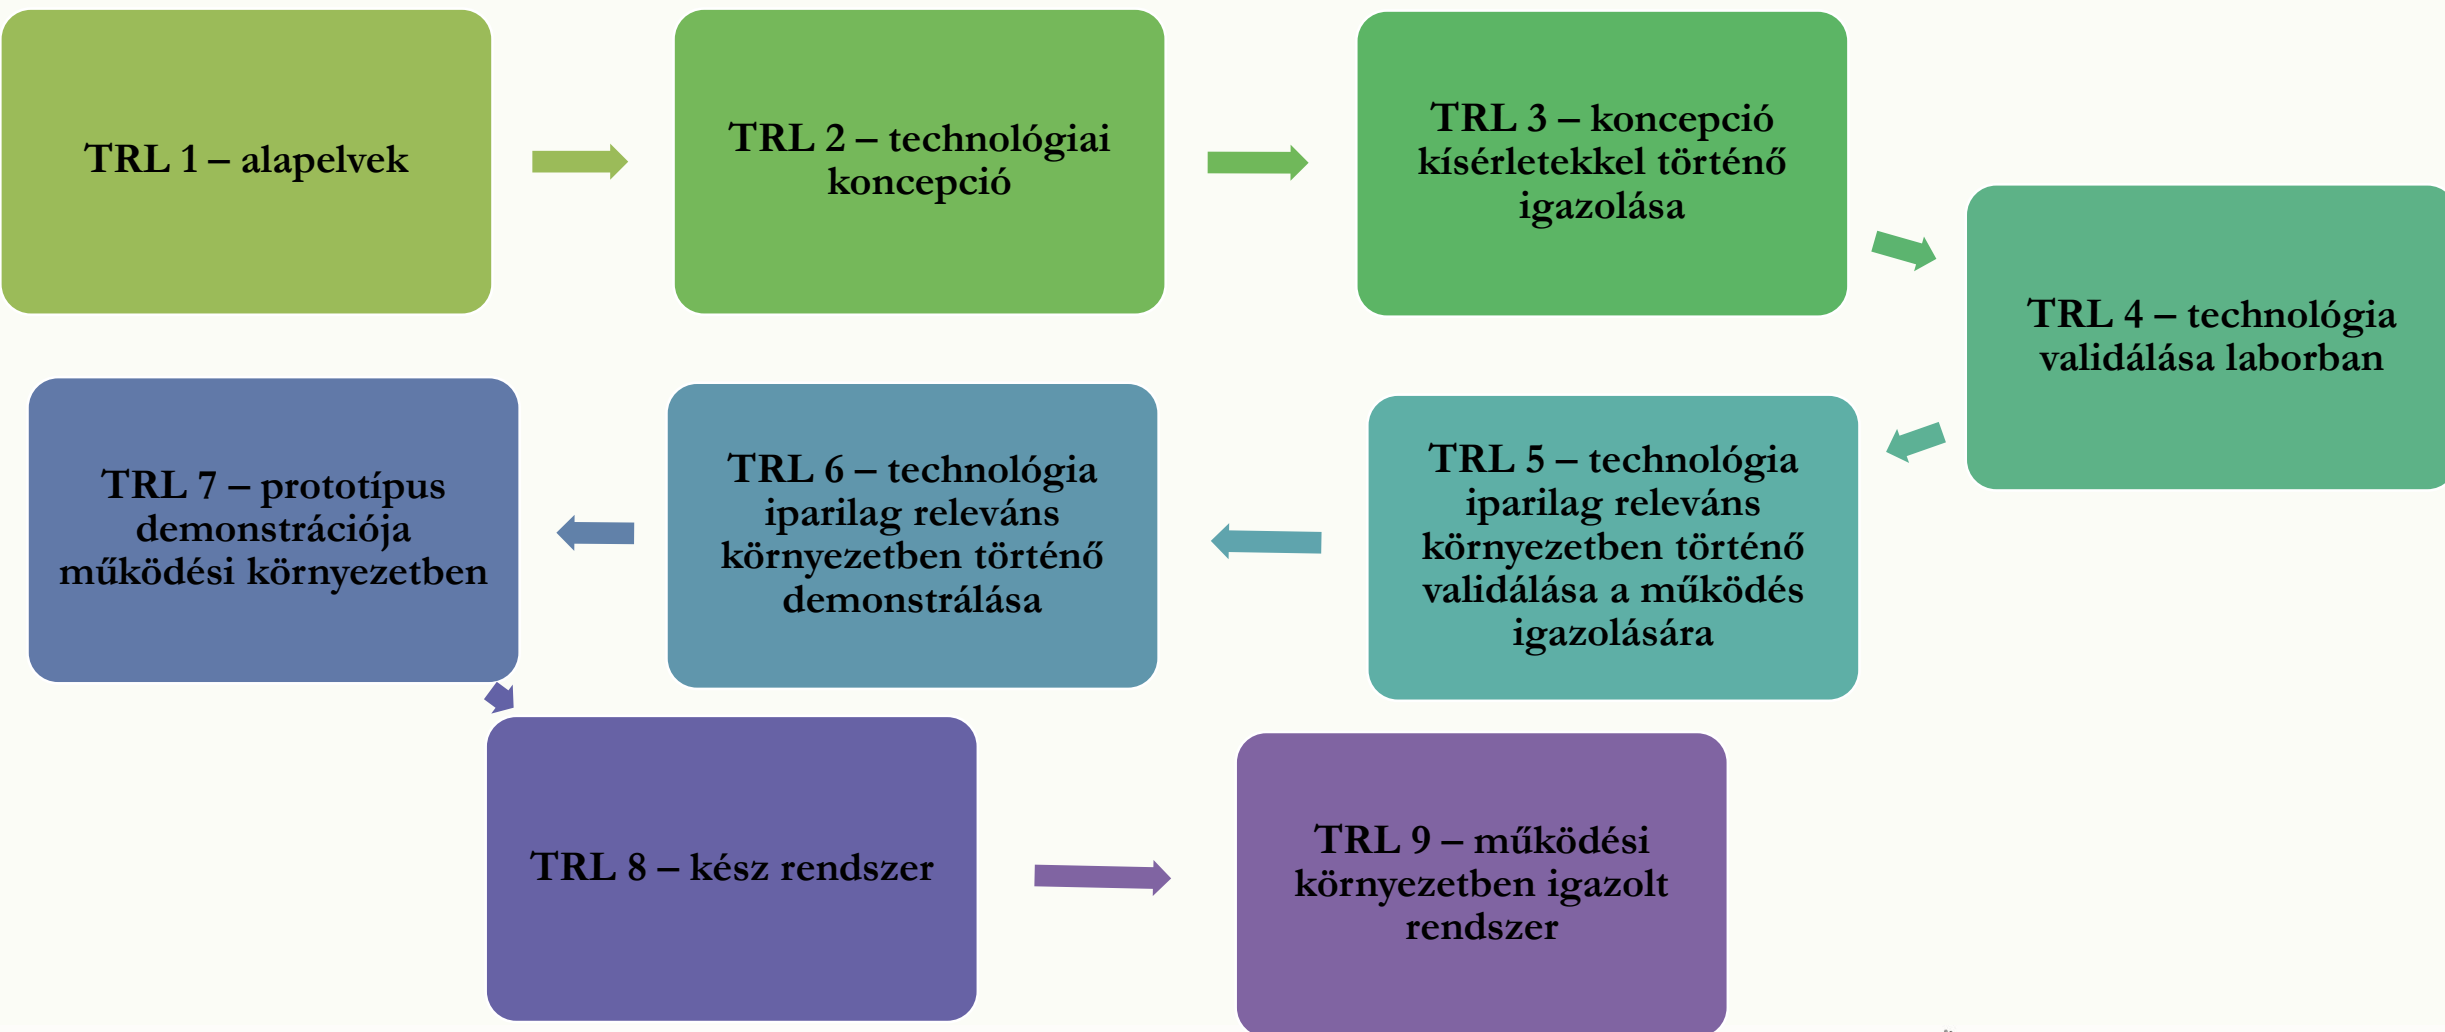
TRL 1 – alapelvek

TRL 2 – technológiai koncepció

TRL 3 – koncepció kísérletekkel történő igazolása

TRL 4 – technológia validálása laborban

TRL 5 – technológia iparilag releváns környezetben történő validálása a működés igazolására

TRL 6 – technológia iparilag releváns környezetben történő demonstrálása

TRL 7 – prototípus demonstrációja működési környezetben

TRL 8 – kész rendszer

TRL 9 – működési környezetben igazolt rendszer